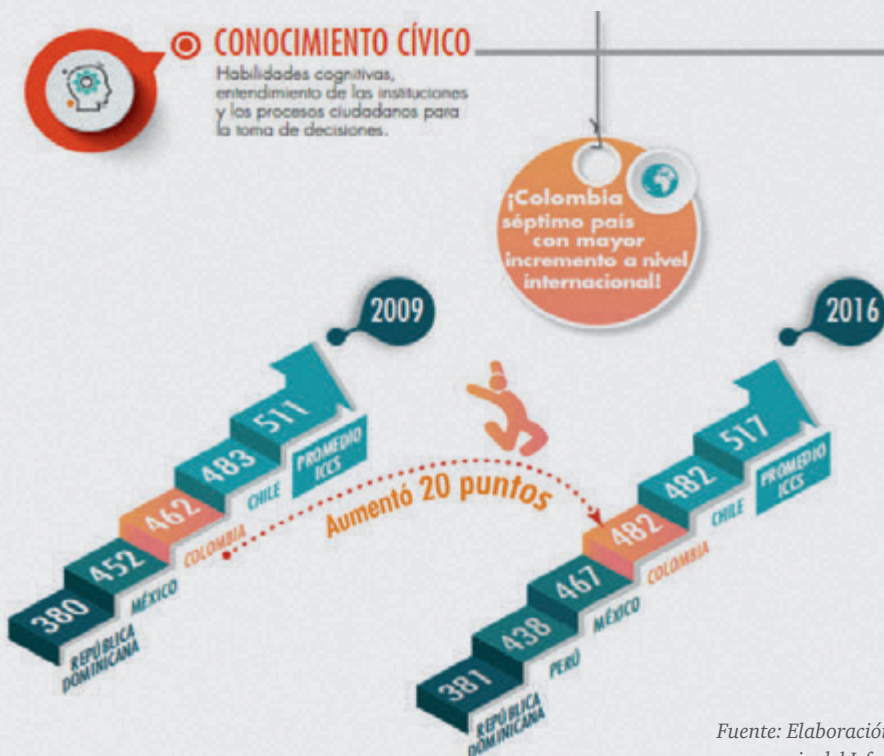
CONOCIMIENTO CÍVICO
Habilidades cognitivas, entendimiento de las instituciones y los procesos ciudadanos para la toma de decisiones.

¡Colombia séptimo país con mayor incremento a nivel internacional!

2009

380 REPÚBLICA DOMINICANA
452 MÉXICO
462 COLOMBIA
483 CHILE
511 PROMEDIO ICCS

Aumentó 20 puntos

2016

381 REPÚBLICA DOMINICANA
438 PERÚ
467 MÉXICO
482 COLOMBIA
482 CHILE
517 PROMEDIO ICCS

Fuente: Elaboración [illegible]
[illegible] del Inf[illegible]